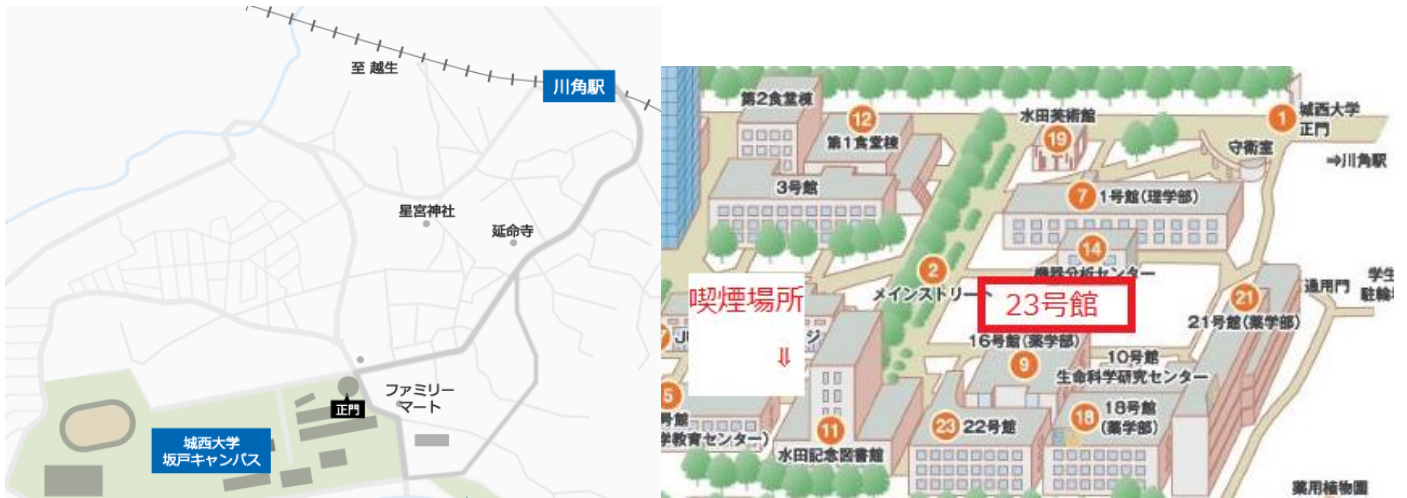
至 越生

川角駅

星宮神社

延命寺

ファミリーマート

正門

城西大学
坂戸キャンパス

第2食堂棟

12
第1食堂棟

3号館

水田美術館
19

1
城西大学
正門

守衛室

⇒川角駅

7 1号館(理学部)

14
機器分析センター

2
メインストリート

23号館

喫煙場所

⇩

JU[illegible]ジ

21
21号館(薬学部)

通用門

学生
駐輪場

16号館(薬学部)
9

10号館
生命科学研究センター

5
号館
学教育センター)

11
水田記念図書館

23 22号館

18 18号館
(薬学部)

薬用植物園